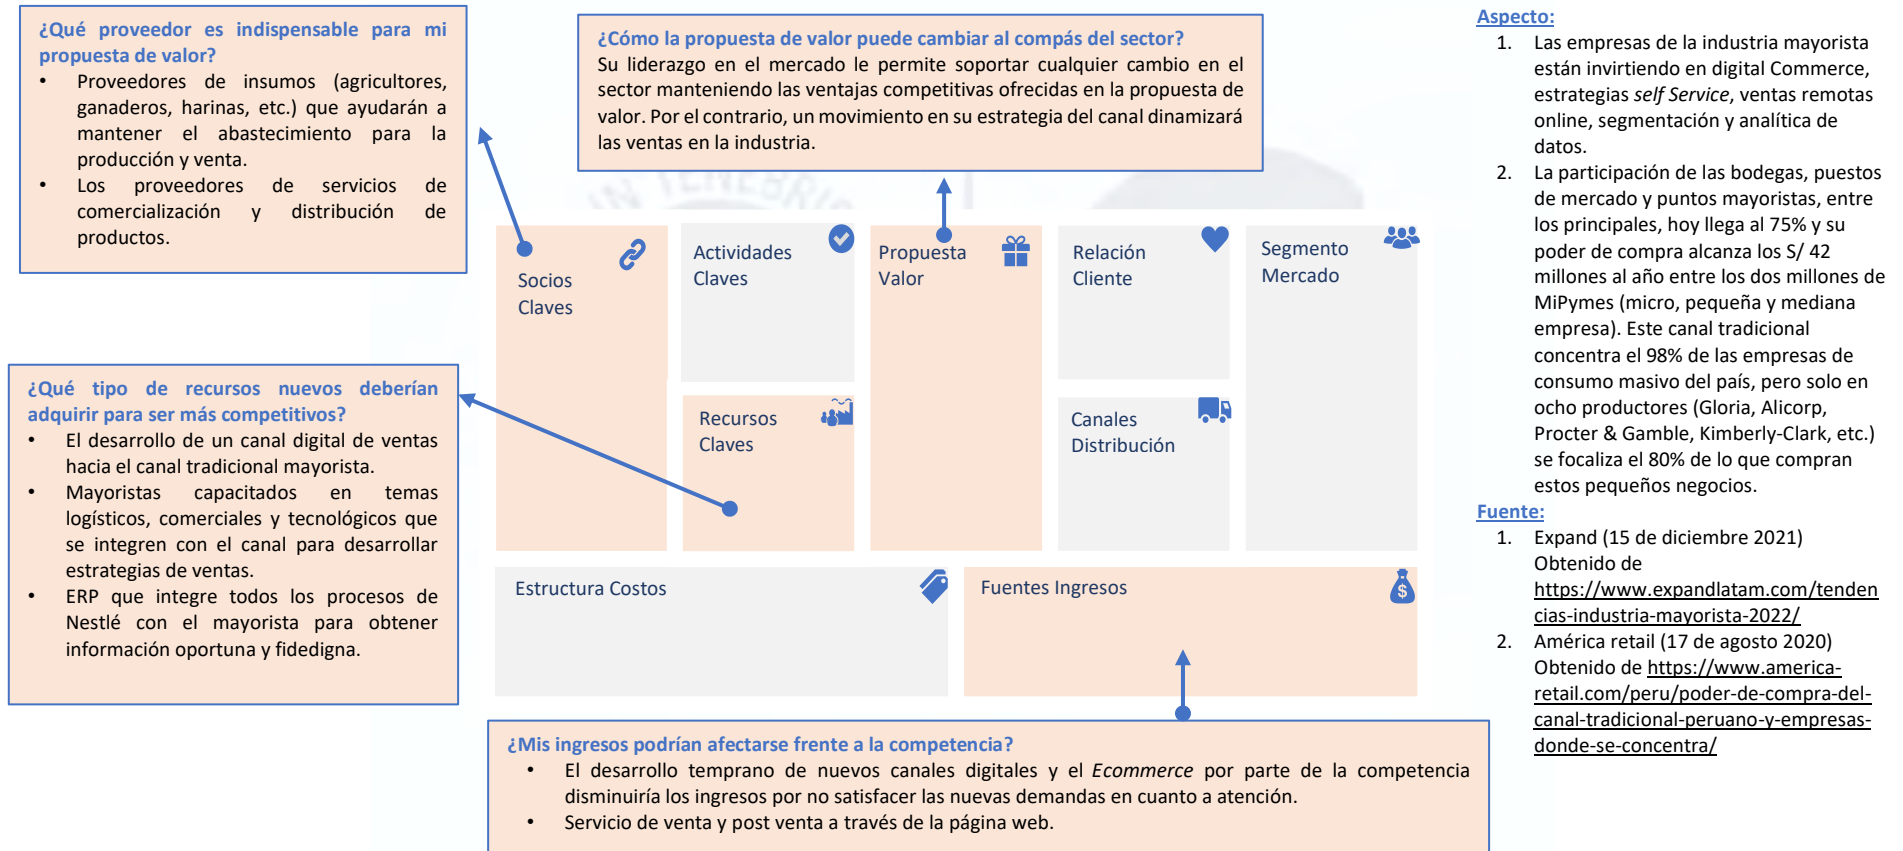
¿Qué proveedor es indispensable para mi propuesta de valor?

- Proveedores de insumos (agricultores, ganaderos, harinas, etc.) que ayudarán a mantener el abastecimiento para la producción y venta.
- Los proveedores de servicios de comercialización y distribución de productos.

¿Cómo la propuesta de valor puede cambiar al compás del sector?
Su liderazgo en el mercado le permite soportar cualquier cambio en el sector manteniendo las ventajas competitivas ofrecidas en la propuesta de valor. Por el contrario, un movimiento en su estrategia del canal dinamizará las ventas en la industria.

Aspecto:
1. Las empresas de la industria mayorista están invirtiendo en digital Commerce, estrategias *self Service*, ventas remotas online, segmentación y analítica de datos.
2. La participación de las bodegas, puestos de mercado y puntos mayoristas, entre los principales, hoy llega al 75% y su poder de compra alcanza los S/ 42 millones al año entre los dos millones de MiPymes (micro, pequeña y mediana empresa). Este canal tradicional concentra el 98% de las empresas de consumo masivo del país, pero solo en ocho productores (Gloria, Alicorp, Procter & Gamble, Kimberly-Clark, etc.) se focaliza el 80% de lo que compran estos pequeños negocios.

Fuente:
1. Expand (15 de diciembre 2021) Obtenido de https://www.expandlatam.com/tendencias-industria-mayorista-2022/
2. América retail (17 de agosto 2020) Obtenido de https://www.america-retail.com/peru/poder-de-compra-del-canal-tradicional-peruano-y-empresas-donde-se-concentra/

Socios Claves

Actividades Claves

Propuesta Valor

Relación Cliente

Segmento Mercado

Recursos Claves

Canales Distribución

Estructura Costos

Fuentes Ingresos

¿Qué tipo de recursos nuevos deberían adquirir para ser más competitivos?

- El desarrollo de un canal digital de ventas hacia el canal tradicional mayorista.
- Mayoristas capacitados en temas logísticos, comerciales y tecnológicos que se integren con el canal para desarrollar estrategias de ventas.
- ERP que integre todos los procesos de Nestlé con el mayorista para obtener información oportuna y fidedigna.

¿Mis ingresos podrían afectarse frente a la competencia?

- El desarrollo temprano de nuevos canales digitales y el *Ecommerce* por parte de la competencia disminuiría los ingresos por no satisfacer las nuevas demandas en cuanto a atención.
- Servicio de venta y post venta a través de la página web.